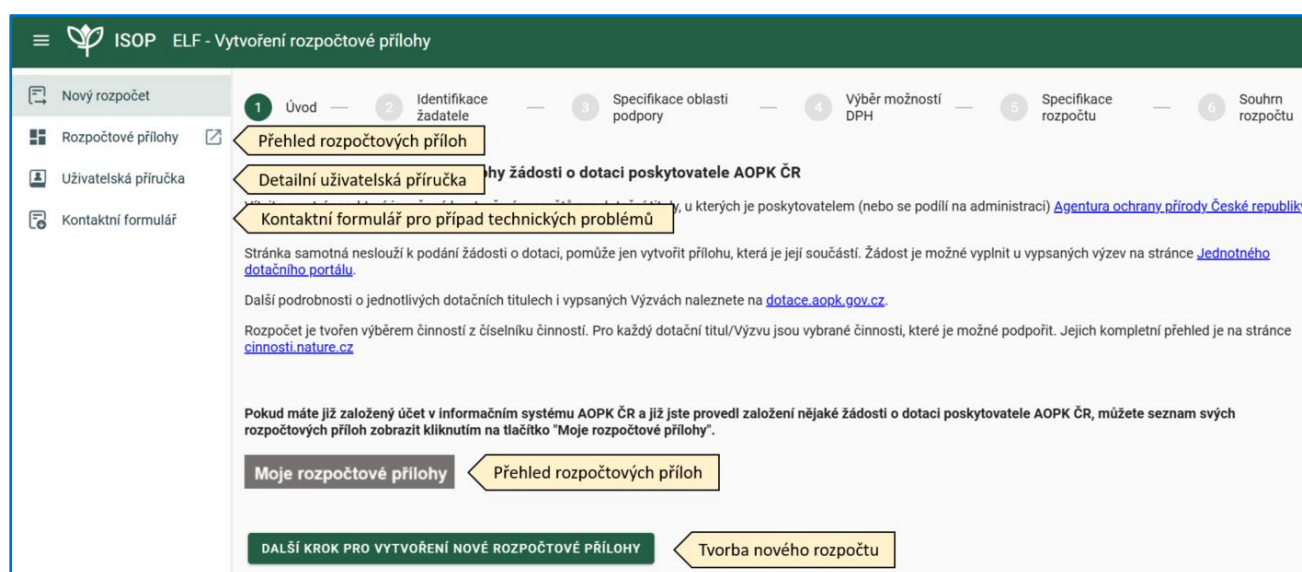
ISOP ELF - Vytvoření rozpočtové přílohy

Nový rozpočet

Rozpočtové přílohy

Uživatelská příručka

Kontaktní formulář

1 Úvod — 2 Identifikace žadatele — 3 Specifikace oblasti podpory — 4 Výběr možností DPH — 5 Specifikace rozpočtu — 6 Souhrn rozpočtu

Přehled rozpočtových příloh

Detailní uživatelská příručka

Kontaktní formulář pro případ technických problémů

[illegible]hy žádosti o dotaci poskytovatele AOPK ČR

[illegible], u kterých je poskytovatelem (nebo se podílí na administraci) Agentura ochrany přírody České republiky

Stránka samotná neslouží k podání žádosti o dotaci, pomůže jen vytvořit přílohu, která je její součástí. Žádost je možné vyplnit u vypsaných výzev na stránce Jednotného dotačního portálu.

Další podrobnosti o jednotlivých dotačních titulech i vypsaných Výzvách naleznete na dotace.aopk.gov.cz.

Rozpočet je tvořen výběrem činností z číselníku činností. Pro každý dotační titul/Výzvu jsou vybrané činnosti, které je možné podpořit. Jejich kompletní přehled je na stránce cinnosti.nature.cz

Pokud máte již založený účet v informačním systému AOPK ČR a již jste provedl založení nějaké žádosti o dotaci poskytovatele AOPK ČR, můžete seznam svých rozpočtových příloh zobrazit kliknutím na tlačítko "Moje rozpočtové přílohy".

Moje rozpočtové přílohy

Přehled rozpočtových příloh

DALŠÍ KROK PRO VYTVOŘENÍ NOVÉ ROZPOČTOVÉ PŘÍLOHY

Tvorba nového rozpočtu